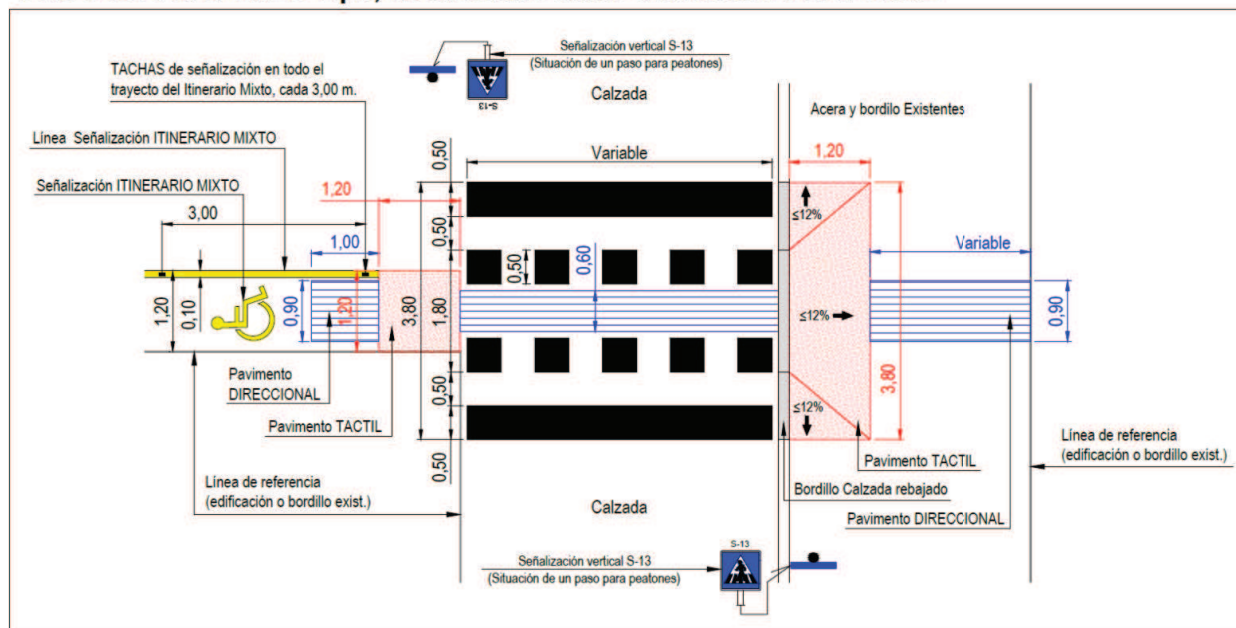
Señalización vertical S-13
(Situación de un paso para peatones)

S-13

TACHAS de señalización en todo el trayecto del Itinerario Mixto, cada 3,00 m.

Calzada

Acera y bordilo Existentes

Línea Señalización ITINERARIO MIXTO

Señalización ITINERARIO MIXTO

0,50

Variable

1,20

1,20

3,00

0,50

≤12%

1,00

Variable

0,50

0,60

1,20

0,10

0,90

1,20

3,80

1,80

≤12%

0,90

Pavimento DIRECCIONAL

0,50

≤12%

3,80

Pavimento TACTIL

Línea de referencia
(edificación o bordillo exist.)

0,50

Pavimento TACTIL

Línea de referencia
(edificación o bordillo exist.)

Bordillo Calzada rebajado

Calzada

Pavimento DIRECCIONAL

Señalización vertical S-13
(Situación de un paso para peatones)

S-13